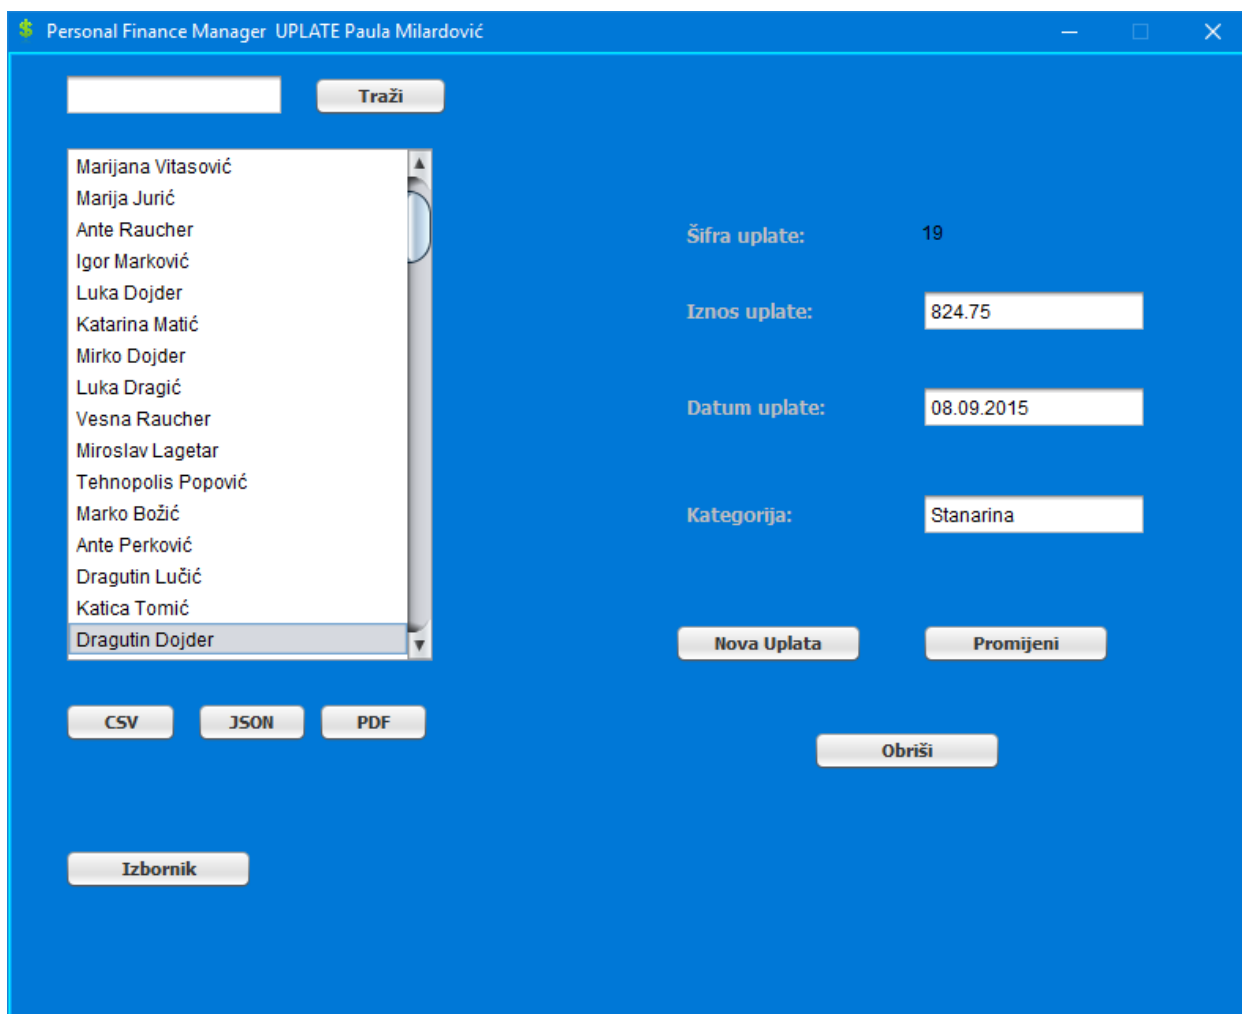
$ Personal Finance Manager UPLATE Paula Milardović

Traži

Marijana Vitasović
Marija Jurić
Ante Raucher
Igor Marković
Luka Dojder
Katarina Matić
Mirko Dojder
Luka Dragić
Vesna Raucher
Miroslav Lagetar
Tehnopolis Popović
Marko Božić
Ante Perković
Dragutin Lučić
Katica Tomić
Dragutin Dojder

Šifra uplate: 19

Iznos uplate: 824.75

Datum uplate: 08.09.2015

Kategorija: Stanarina

Nova Uplata

Promijeni

CSV

JSON

PDF

Obriši

Izbornik